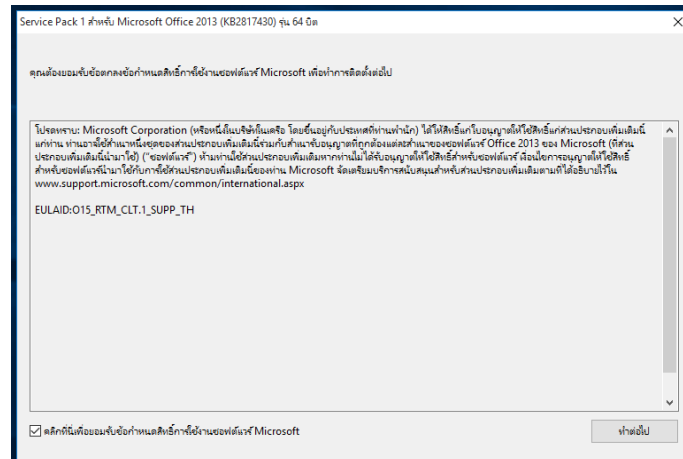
Service Pack 1 สำหรับ Microsoft Office 2013 (KB2817430) รุ่น 64 บิต

คุณต้องยอมรับข้อตกลงข้อกำหนดสิทธิ์การใช้งานซอฟต์แวร์ Microsoft เพื่อทำการติดตั้งต่อไป

โปรดทราบ: Microsoft Corporation (หรือหนึ่งในบริษัทในเครือ โดยขึ้นอยู่กับประเทศที่ท่านพำนัก) ได้ให้สิทธิ์แก่ใบอนุญาตให้ใช้สิทธิ์แก่ส่วนประกอบเพิ่มเติมนี้แก่ท่าน ท่านอาจใช้สำเนาหนึ่งชุดของส่วนประกอบเพิ่มเติมนี้ร่วมกับสำเนาที่ได้รับอนุญาตที่ถูกต้องแต่ละสำเนาของซอฟต์แวร์ Office 2013 ของ Microsoft (ที่ส่วนประกอบเพิ่มเติมนี้นำมาใช้) ("ซอฟต์แวร์") ห้ามท่านใช้ส่วนประกอบเพิ่มเติมหากท่านไม่ได้รับอนุญาตให้ใช้สิทธิ์สำหรับซอฟต์แวร์ เงื่อนไขการอนุญาตให้ใช้สิทธิ์สำหรับซอฟต์แวร์นี้นำมาใช้กับการใช้ส่วนประกอบเพิ่มเติมนี้ของท่าน Microsoft จัดเตรียมบริการสนับสนุนสำหรับส่วนประกอบเพิ่มเติมตามที่ได้อธิบายไว้ใน www.support.microsoft.com/common/international.aspx

EULAID:O15_RTM_CLT.1_SUPP_TH

คลิกที่นี่เพื่อยอมรับข้อกำหนดสิทธิ์การใช้งานซอฟต์แวร์ Microsoft

ทำต่อไป